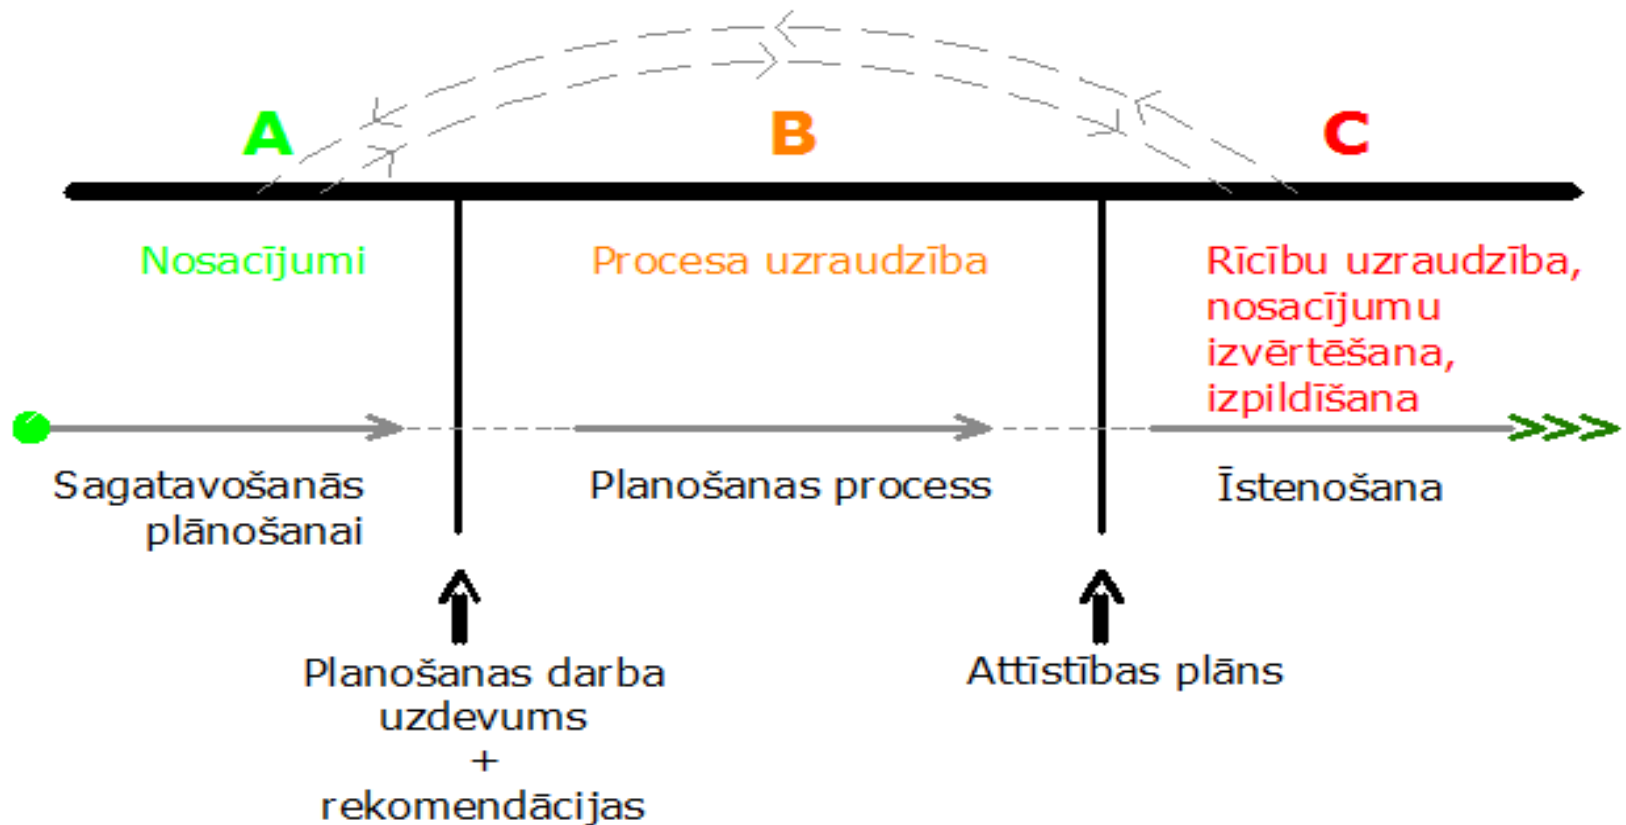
A

B

C

Nosacījumi

Procesa uzraudzība

Rīcību uzraudzība, nosacījumu izvērtēšana, izpildīšana

Sagatavošanās plānošanai

Planošanas process

Īstenošana

Planošanas darba uzdevums + rekomendācijas

Attīstības plāns